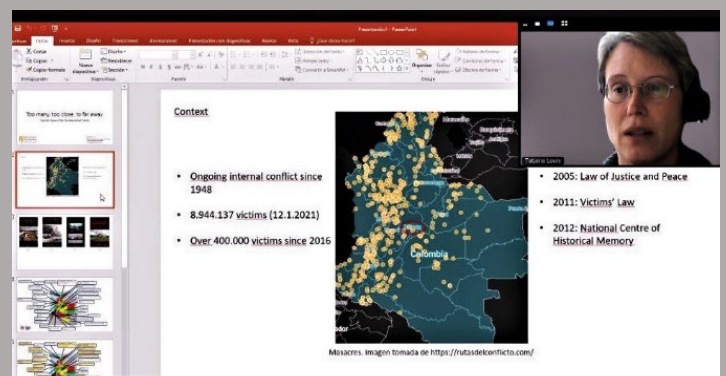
Presentación1 - PowerPoint

Archivo Inicio Insertar Diseño Transiciones Animaciones Presentación con diapositivas Revisar Vista ¿Qué desea hacer?

Cortar
Copiar
Copiar formato
Portapapeles
Nueva diapositiva
Diseño
Restablecer
Sección
Diapositivas
Fuente
Párrafo
Dirección del texto
Alinear texto
Convertir a SmartArt
Dibujo
Organizar
Estilos rápidos
Relleno de forma
Contorno de forma
Efectos de forma

Too many, too close, to far away

Context

• Ongoing internal conflict since 1948

• 8.944.137 victims (12.1.2021)

• Over 400.000 victims since 2016

Colombia

• 2005: Law of Justice and Peace

• 2011: Victims' Law

• 2012: National Centre of Historical Memory

Masacres. Imagen tomada de https://rutasdelconflicto.com/

Tatjana Louis